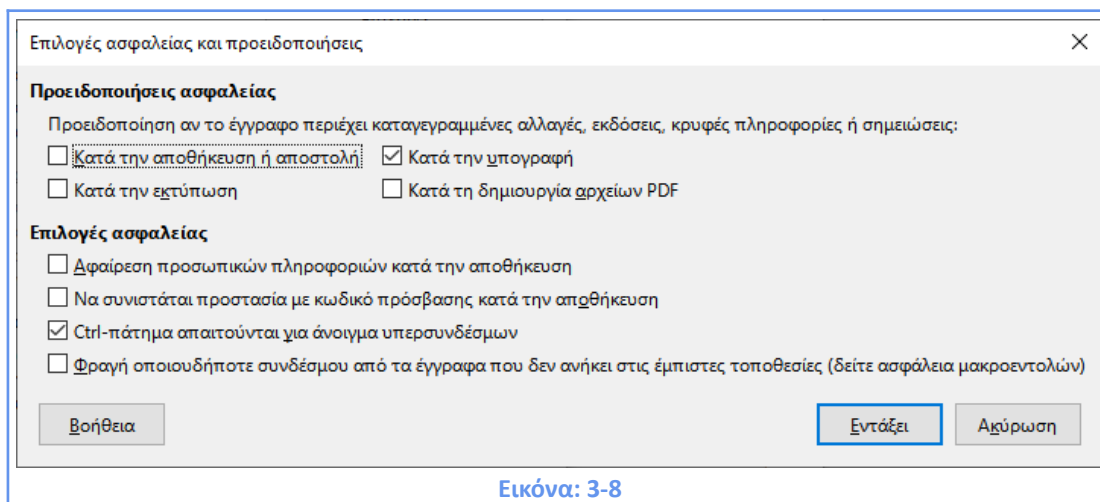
Επιλογές ασφαλείας και προειδοποιήσεις

Προειδοποιήσεις ασφαλείας

Προειδοποίηση αν το έγγραφο περιέχει καταγεγραμμένες αλλαγές, εκδόσεις, κρυφές πληροφορίες ή σημειώσεις:

Κατά την αποθήκευση ή αποστολή

Κατά την υπογραφή

Κατά την εκτύπωση

Κατά τη δημιουργία αρχείων PDF

Επιλογές ασφαλείας

Αφαίρεση προσωπικών πληροφοριών κατά την αποθήκευση

Να συνιστάται προστασία με κωδικό πρόσβασης κατά την αποθήκευση

Ctrl-πάτημα απαιτούνται για άνοιγμα υπερσυνδέσμων

Φραγή οποιουδήποτε συνδέσμου από τα έγγραφα που δεν ανήκει στις έμπιστες τοποθεσίες (δείτε ασφάλεια μακροεντολών)

Βοήθεια

Εντάξει

Ακύρωση

Εικόνα: 3-8